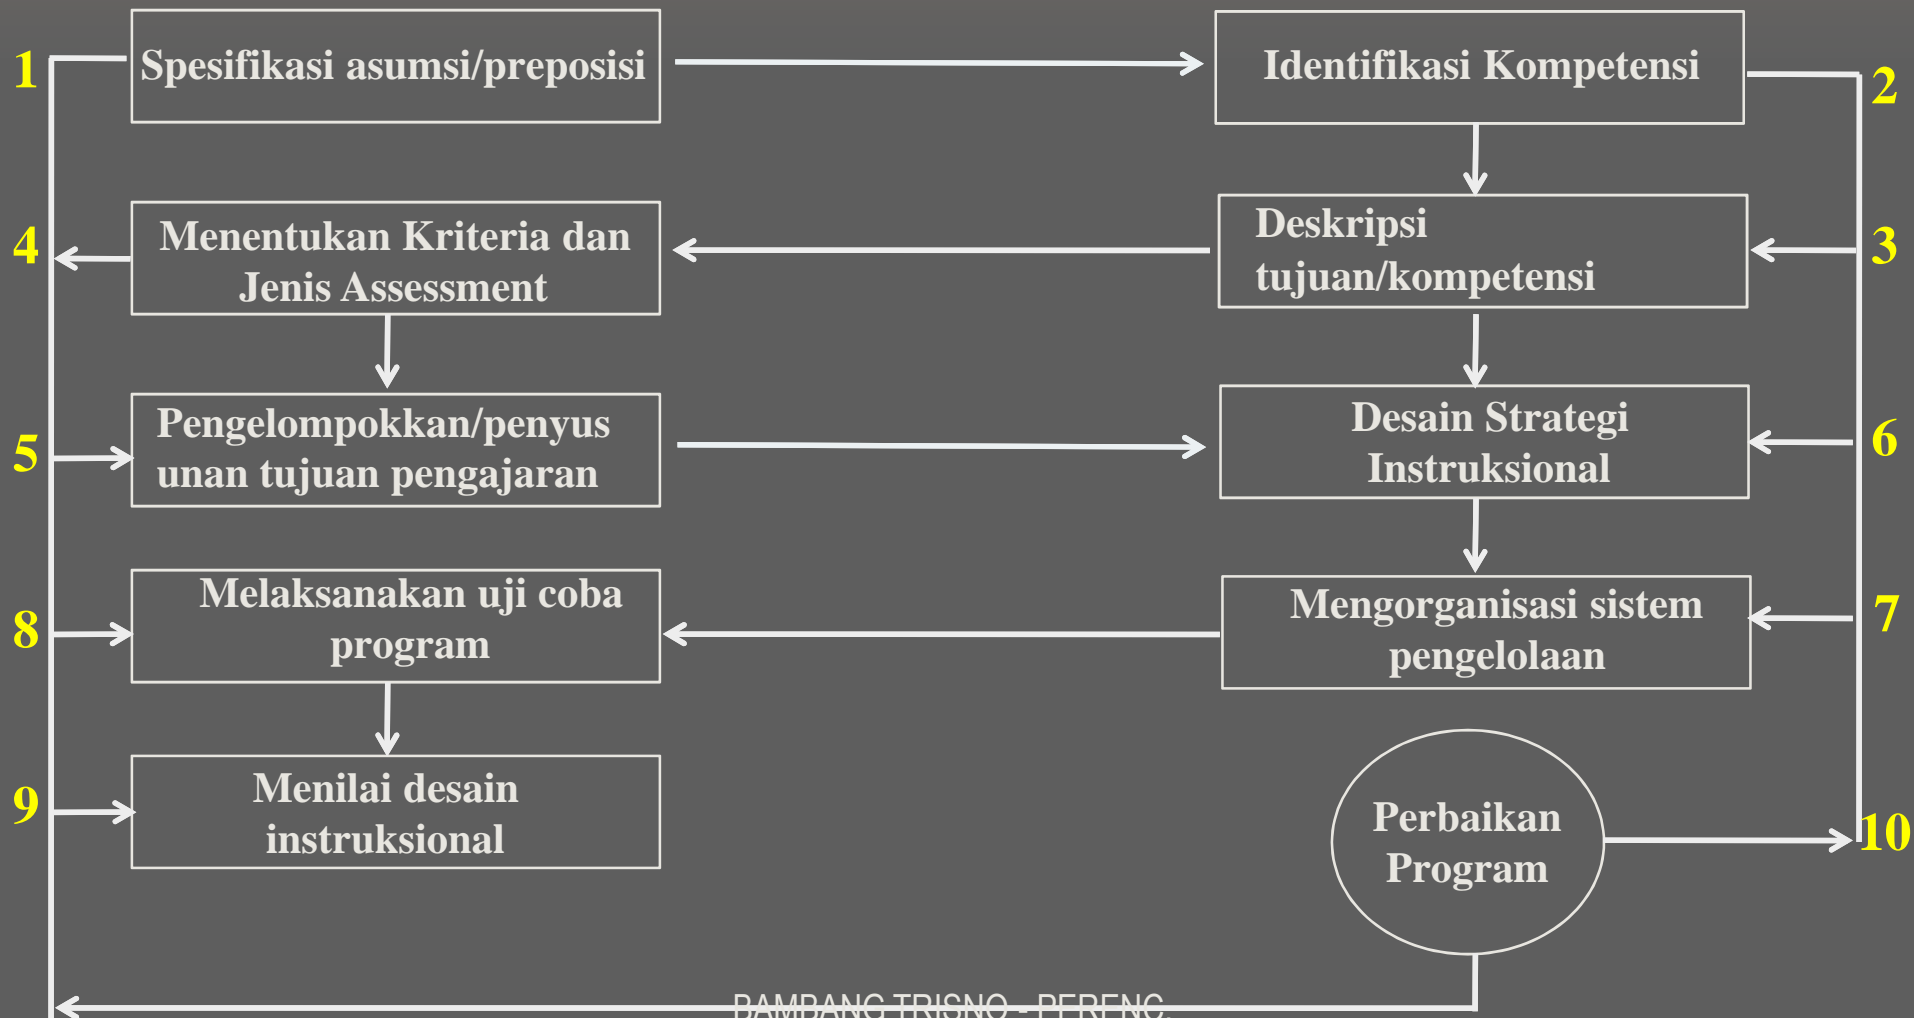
1 Spesifikasi asumsi/preposisi

Identifikasi Kompetensi 2

Deskripsi tujuan/kompetensi 3

4 Menentukan Kriteria dan Jenis Assessment

5 Pengelompokkan/penyusunan tujuan pengajaran

Desain Strategi Instruksional 6

Mengorganisasi sistem pengelolaan 7

8 Melaksanakan uji coba program

9 Menilai desain instruksional

Perbaikan Program 10

BAMBANG TRISNO - PERENC.